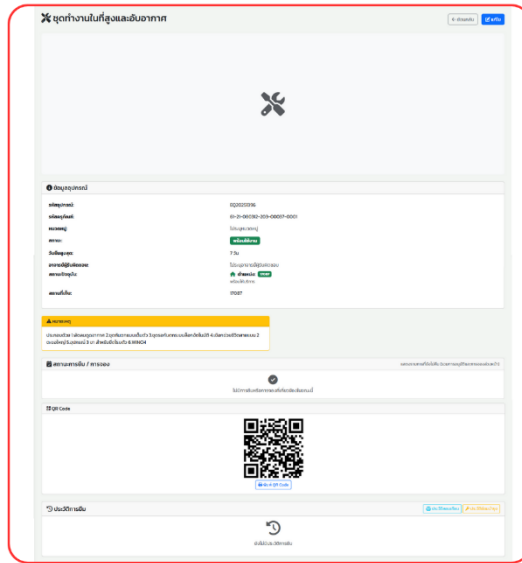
ชุดทำงานในที่สูงและอับอากาศ

ย้อนกลับ แก้ไข

ข้อมูลอุปกรณ์

| รหัสอุปกรณ์: | EQ2023096 |
|---|---|
| รหัสครุภัณฑ์: | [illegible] |
| หมวดหมู่: | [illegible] |
| สถานะ: | พร้อมใช้งาน |
| วันยืมสูงสุด: | 7 วัน |
| สถานที่ผู้รับผิดชอบ: | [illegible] |
| สถานที่จัดเก็บ: | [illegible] |
| สถานที่เก็บ: | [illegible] |

หมายเหตุ

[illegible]

สถานะการยืม / การจอง

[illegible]

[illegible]

QR Code

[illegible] QR Code

ประวัติการยืม

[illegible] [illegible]

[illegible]